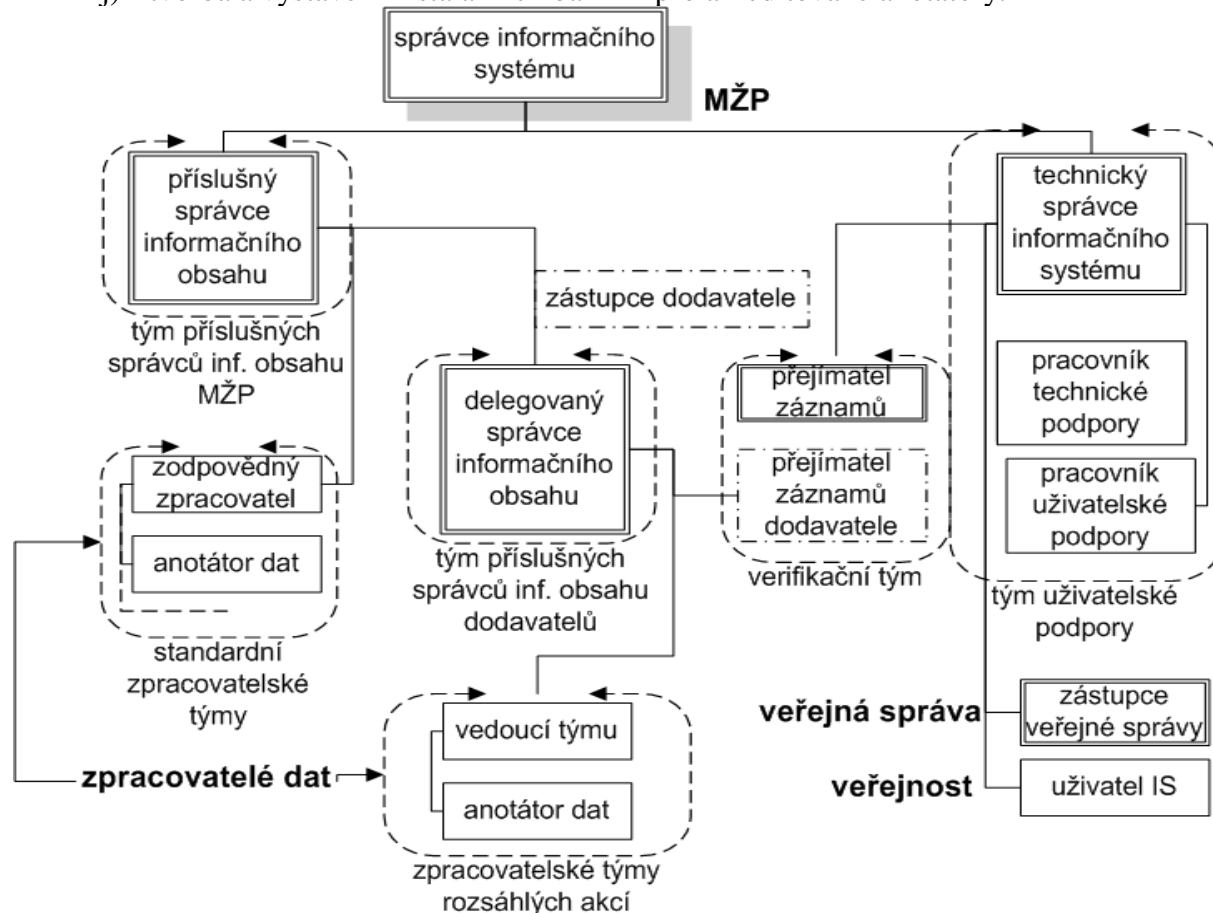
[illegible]

správce informačního systému

MŽP

příslušný správce informačního obsahu

tým příslušných správců inf. obsahu MŽP

zástupce dodavatele

technický správce informačního systému

delegovaný správce informačního obsahu

tým příslušných správců inf. obsahu dodavatelů

přejímatel záznamů

přejímatel záznamů dodavatele

verifikační tým

pracovník technické podpory

pracovník uživatelské podpory

tým uživatelské podpory

zodpovědný zpracovatel

anotátor dat

standardní zpracovatelské týmy

vedoucí týmu

anotátor dat

zpracovatelské týmy rozsáhlých akcí

zpracovatelé dat

veřejná správa

zástupce veřejné správy

veřejnost

uživatel IS